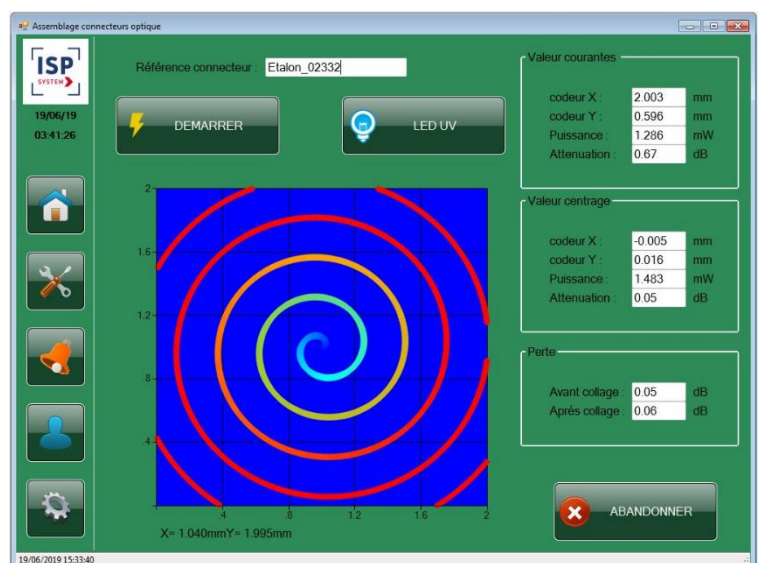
Assemblage connecteurs optique

ISP SYSTEM

19/06/19
03:41:26

Référence connecteur : Etalon_02332

DEMARRER

LED UV

2
1.6
1.2
.8
.4
.4
.8
1.2
1.6
2

X= 1.040mmY= 1.995mm

Valeur courantes
codeur X : 2.003 mm
codeur Y : 0.596 mm
Puissance : 1.286 mW
Attenuation : 0.67 dB

Valeur centrage
codeur X : -0.005 mm
codeur Y : 0.016 mm
Puissance : 1.483 mW
Attenuation : 0.05 dB

Perte
Avant collage : 0.05 dB
Aprés collage : 0.06 dB

ABANDONNER

19/06/2019 15:33:40